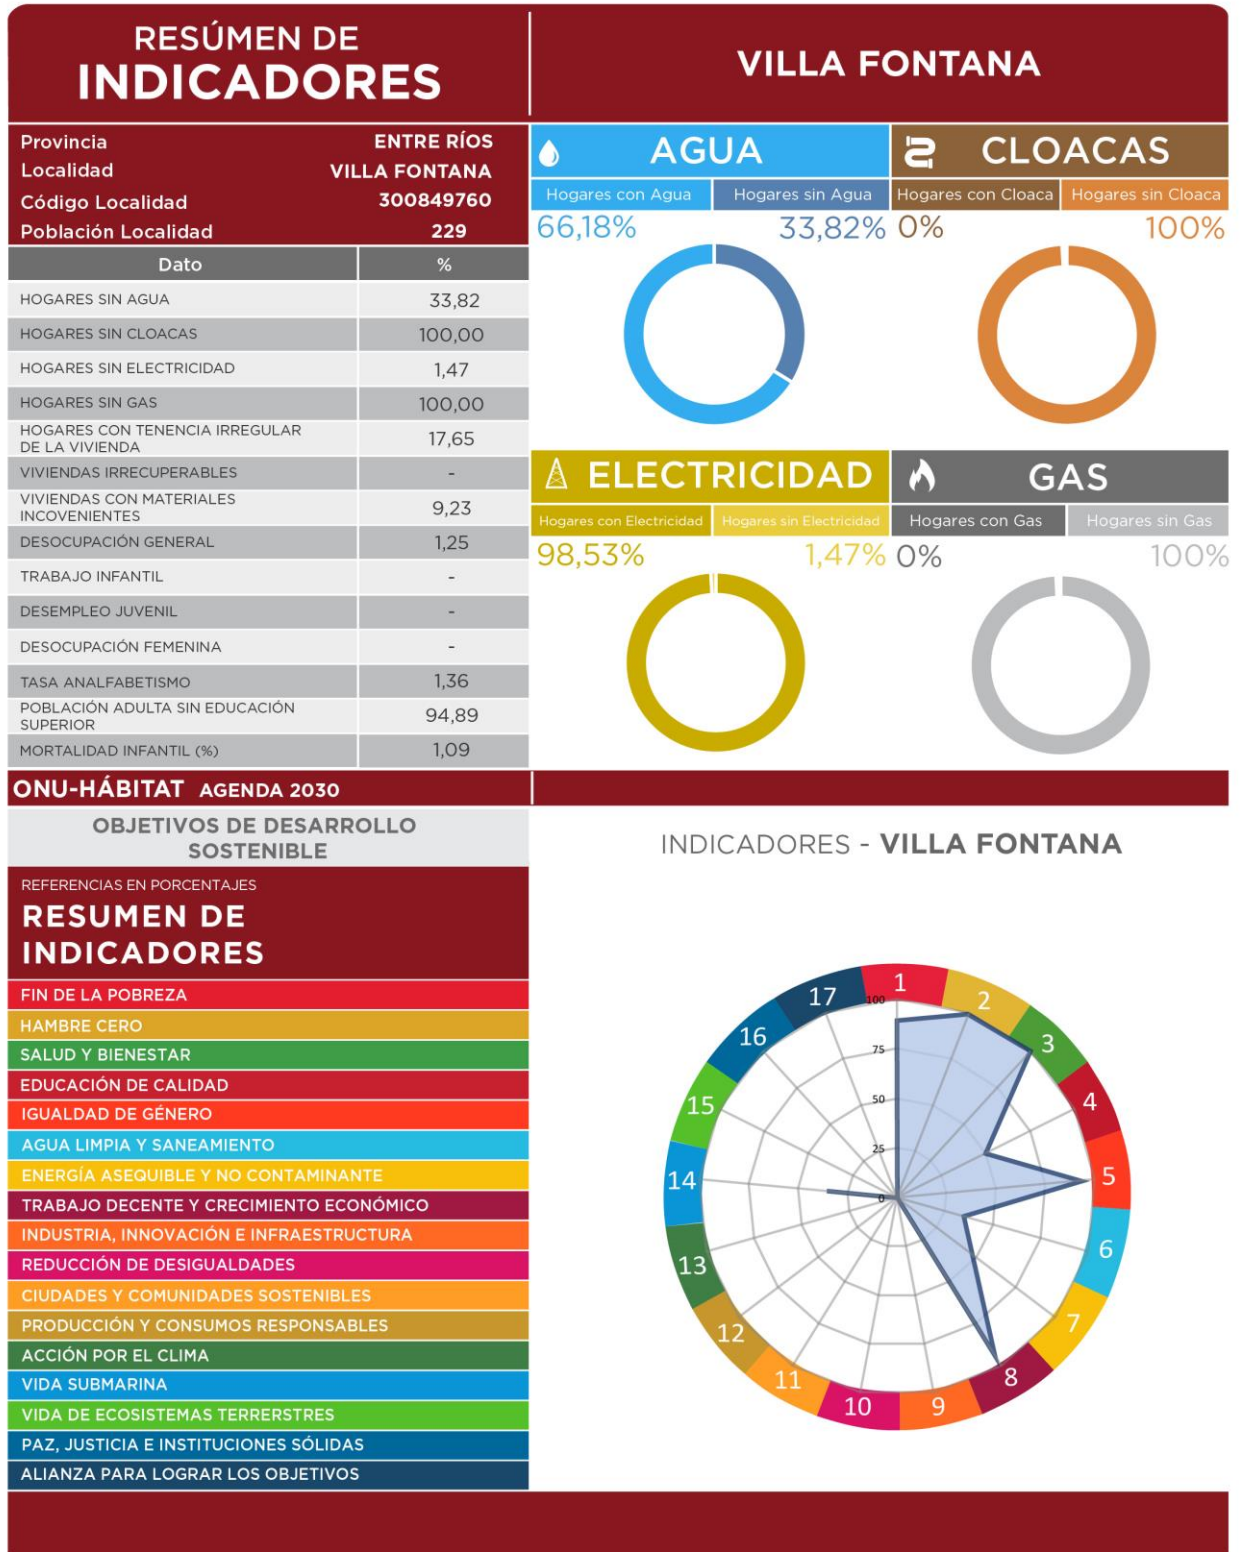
RESÚMEN DE
INDICADORES

VILLA FONTANA

| Provincia | ENTRE RÍOS |
|---|---|
| Localidad | VILLA FONTANA |
| Código Localidad | 300849760 |
| Población Localidad | 229 |

| Dato | % |
|---|---|
| HOGARES SIN AGUA | 33,82 |
| HOGARES SIN CLOACAS | 100,00 |
| HOGARES SIN ELECTRICIDAD | 1,47 |
| HOGARES SIN GAS | 100,00 |
| HOGARES CON TENENCIA IRREGULAR DE LA VIVIENDA | 17,65 |
| VIVIENDAS IRRECUPERABLES | - |
| VIVIENDAS CON MATERIALES INCOVENIENTES | 9,23 |
| DESOCUPACIÓN GENERAL | 1,25 |
| TRABAJO INFANTIL | - |
| DESEMPLEO JUVENIL | - |
| DESOCUPACIÓN FEMENINA | - |
| TASA ANALFABETISMO | 1,36 |
| POBLACIÓN ADULTA SIN EDUCACIÓN SUPERIOR | 94,89 |
| MORTALIDAD INFANTIL (%) | 1,09 |

AGUA
Hogares con Agua Hogares sin Agua
66,18% 33,82%

CLOACAS
Hogares con Cloaca Hogares sin Cloaca
0% 100%

ELECTRICIDAD
Hogares con Electricidad Hogares sin Electricidad
98,53% 1,47%

GAS
Hogares con Gas Hogares sin Gas
0% 100%

ONU-HÁBITAT AGENDA 2030

OBJETIVOS DE DESARROLLO SOSTENIBLE

REFERENCIAS EN PORCENTAJES
RESUMEN DE INDICADORES

FIN DE LA POBREZA
HAMBRE CERO
SALUD Y BIENESTAR
EDUCACIÓN DE CALIDAD
IGUALDAD DE GÉNERO
AGUA LIMPIA Y SANEAMIENTO
ENERGÍA ASEQUIBLE Y NO CONTAMINANTE
TRABAJO DECENTE Y CRECIMIENTO ECONÓMICO
INDUSTRIA, INNOVACIÓN E INFRAESTRUCTURA
REDUCCIÓN DE DESIGUALDADES
CIUDADES Y COMUNIDADES SOSTENIBLES
PRODUCCIÓN Y CONSUMOS RESPONSABLES
ACCIÓN POR EL CLIMA
VIDA SUBMARINA
VIDA DE ECOSISTEMAS TERRERSTRES
PAZ, JUSTICIA E INSTITUCIONES SÓLIDAS
ALIANZA PARA LOGRAR LOS OBJETIVOS

INDICADORES - VILLA FONTANA

1 2 3 4 5 6 7 8 9 10 11 12 13 14 15 16 17
100 75 50 25 0